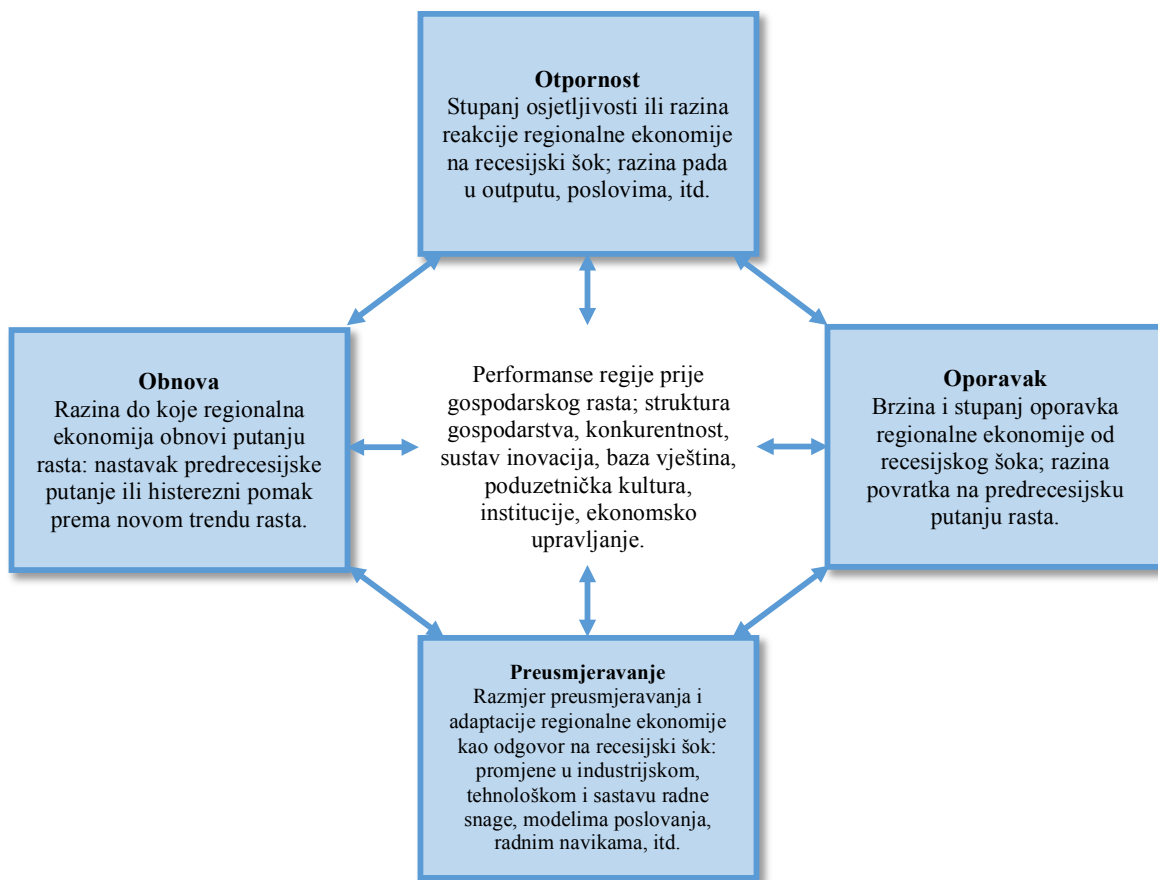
**Otpornost**
Stupanj osjetljivosti ili razina reakcije regionalne ekonomije na recesijski šok; razina pada u outputu, poslovima, itd.

**Obnova**
Razina do koje regionalna ekonomija obnovi putanju rasta: nastavak predrecesijske putanje ili histerezni pomak prema novom trendu rasta.

Performanse regije prije gospodarskog rasta; struktura gospodarstva, konkurentnost, sustav inovacija, baza vještina, poduzetnička kultura, institucije, ekonomsko upravljanje.

**Oporavak**
Brzina i stupanj oporavka regionalne ekonomije od recesijskog šoka; razina povratka na predrecesijsku putanju rasta.

**Preusmjeravanje**
Razmjer preusmjeravanja i adaptacije regionalne ekonomije kao odgovor na recesijski šok: promjene u industrijskom, tehnološkom i sastavu radne snage, modelima poslovanja, radnim navikama, itd.